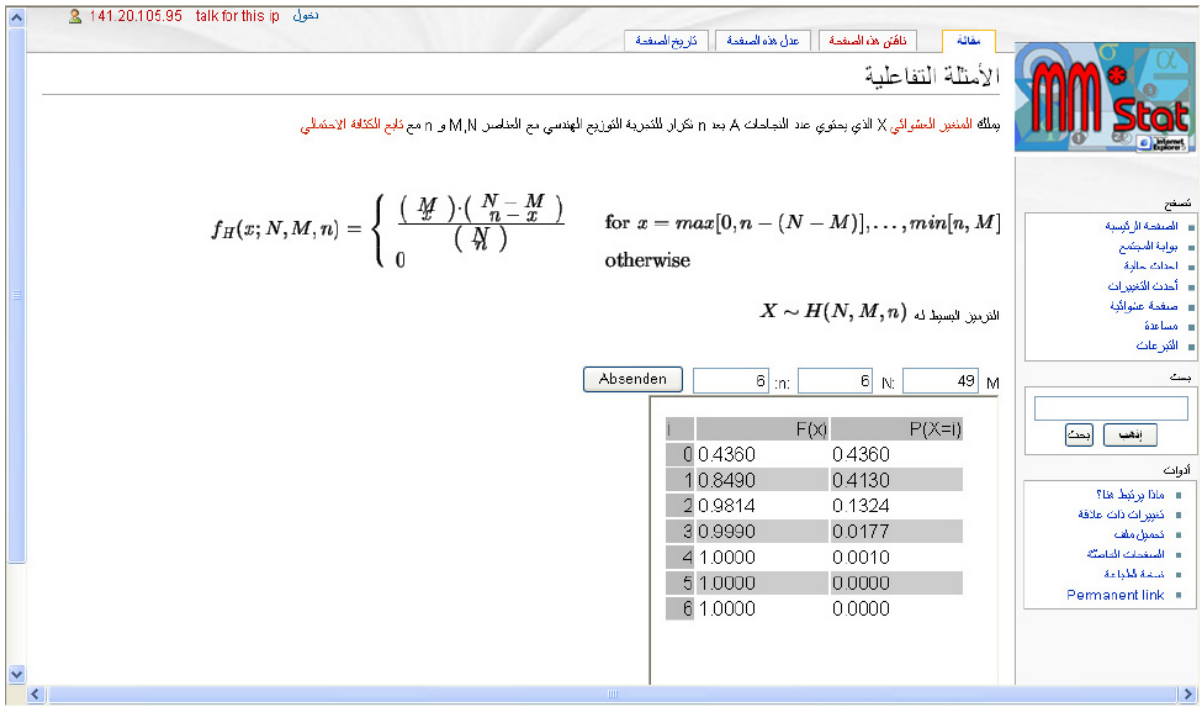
141.20.105.95 talk for this ip دخول

مقالة | ناقش هذه الصفحة | عدل هذه الصفحة | تاريخ الصفحة

الأمثلة التفاعلية

يملك المتغير العشوائي X الذي يحتوي عدد النجاحات A بعد n تكرار للتجربة التوزيع الهندسي مع العناصر M,N و n مع تابع الكثافة الاحتمالي

$f_H(x;N,M,n) = \begin{cases} \frac{\binom{M}{x}\cdot\binom{N-M}{n-x}}{\binom{N}{n}} & \text{for } x = max[0, n-(N-M)], \ldots, min[n, M] \\ 0 & \text{otherwise} \end{cases}$

الترميز البسيط له $X \sim H(N,M,n)$

M 49 N: 6 :n: 6 Absenden

| i | F(x) | P(X=i) |
|---|---|---|
| 0 | 0.4360 | 0.4360 |
| 1 | 0.8490 | 0.4130 |
| 2 | 0.9814 | 0.1324 |
| 3 | 0.9990 | 0.0177 |
| 4 | 1.0000 | 0.0010 |
| 5 | 1.0000 | 0.0000 |
| 6 | 1.0000 | 0.0000 |

MM* Stat

تصفح
الصفحة الرئيسية
بوابة المجتمع
أحداث حالية
أحدث التغييرات
صفحة عشوائية
مساعدة
التبرعات

بحث
إذهب بحث

أدوات
ماذا يرتبط هنا؟
تغييرات ذات علاقة
تحميل ملف
الصفحات الخاصة
نسخة للطباعة
Permanent link